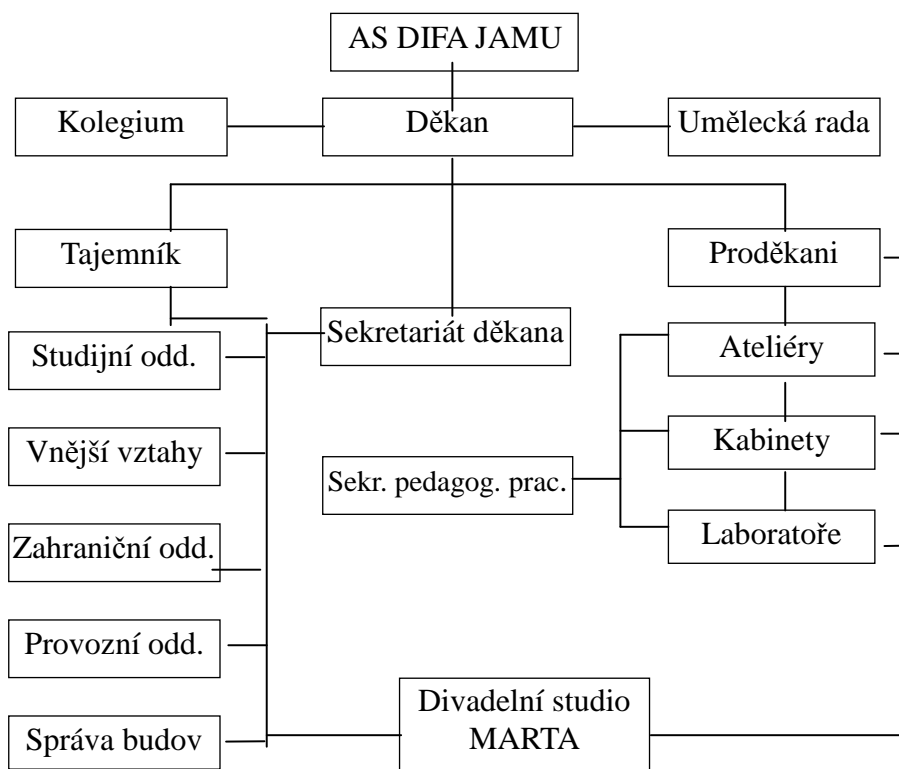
AS DIFA JAMU

Kolegium

Děkan

Umělecká rada

Tajemník

Proděkani

Sekretariát děkana

Studijní odd.

Ateliéry

Vnější vztahy

Kabinety

Sekr. pedagog. prac.

Zahraniční odd.

Laboratoře

Provozní odd.

Divadelní studio MARTA

Správa budov